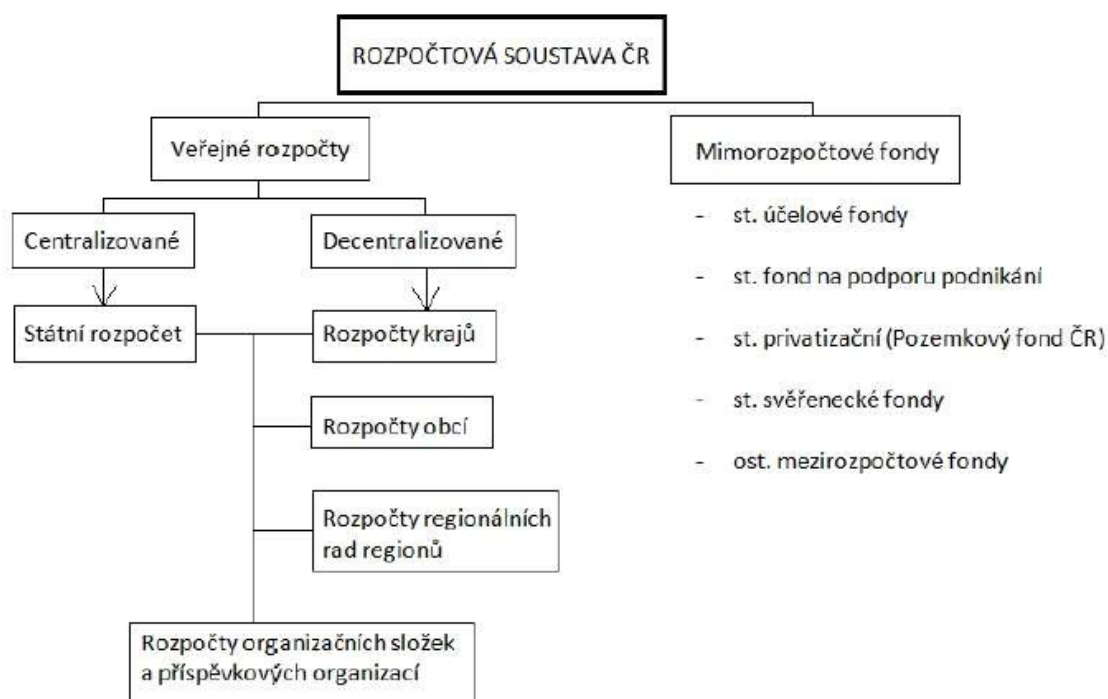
ROZPOČTOVÁ SOUSTAVA ČR

Veřejné rozpočty

Mimorozpočtové fondy

Centralizované

Decentralizované

Státní rozpočet

Rozpočty krajů

Rozpočty obcí

Rozpočty regionálních rad regionů

Rozpočty organizačních složek a příspěvkových organizací

- st. účelové fondy
- st. fond na podporu podnikání
- st. privatizační (Pozemkový fond ČR)
- st. svěřenecké fondy
- ost. mezirozpočtové fondy